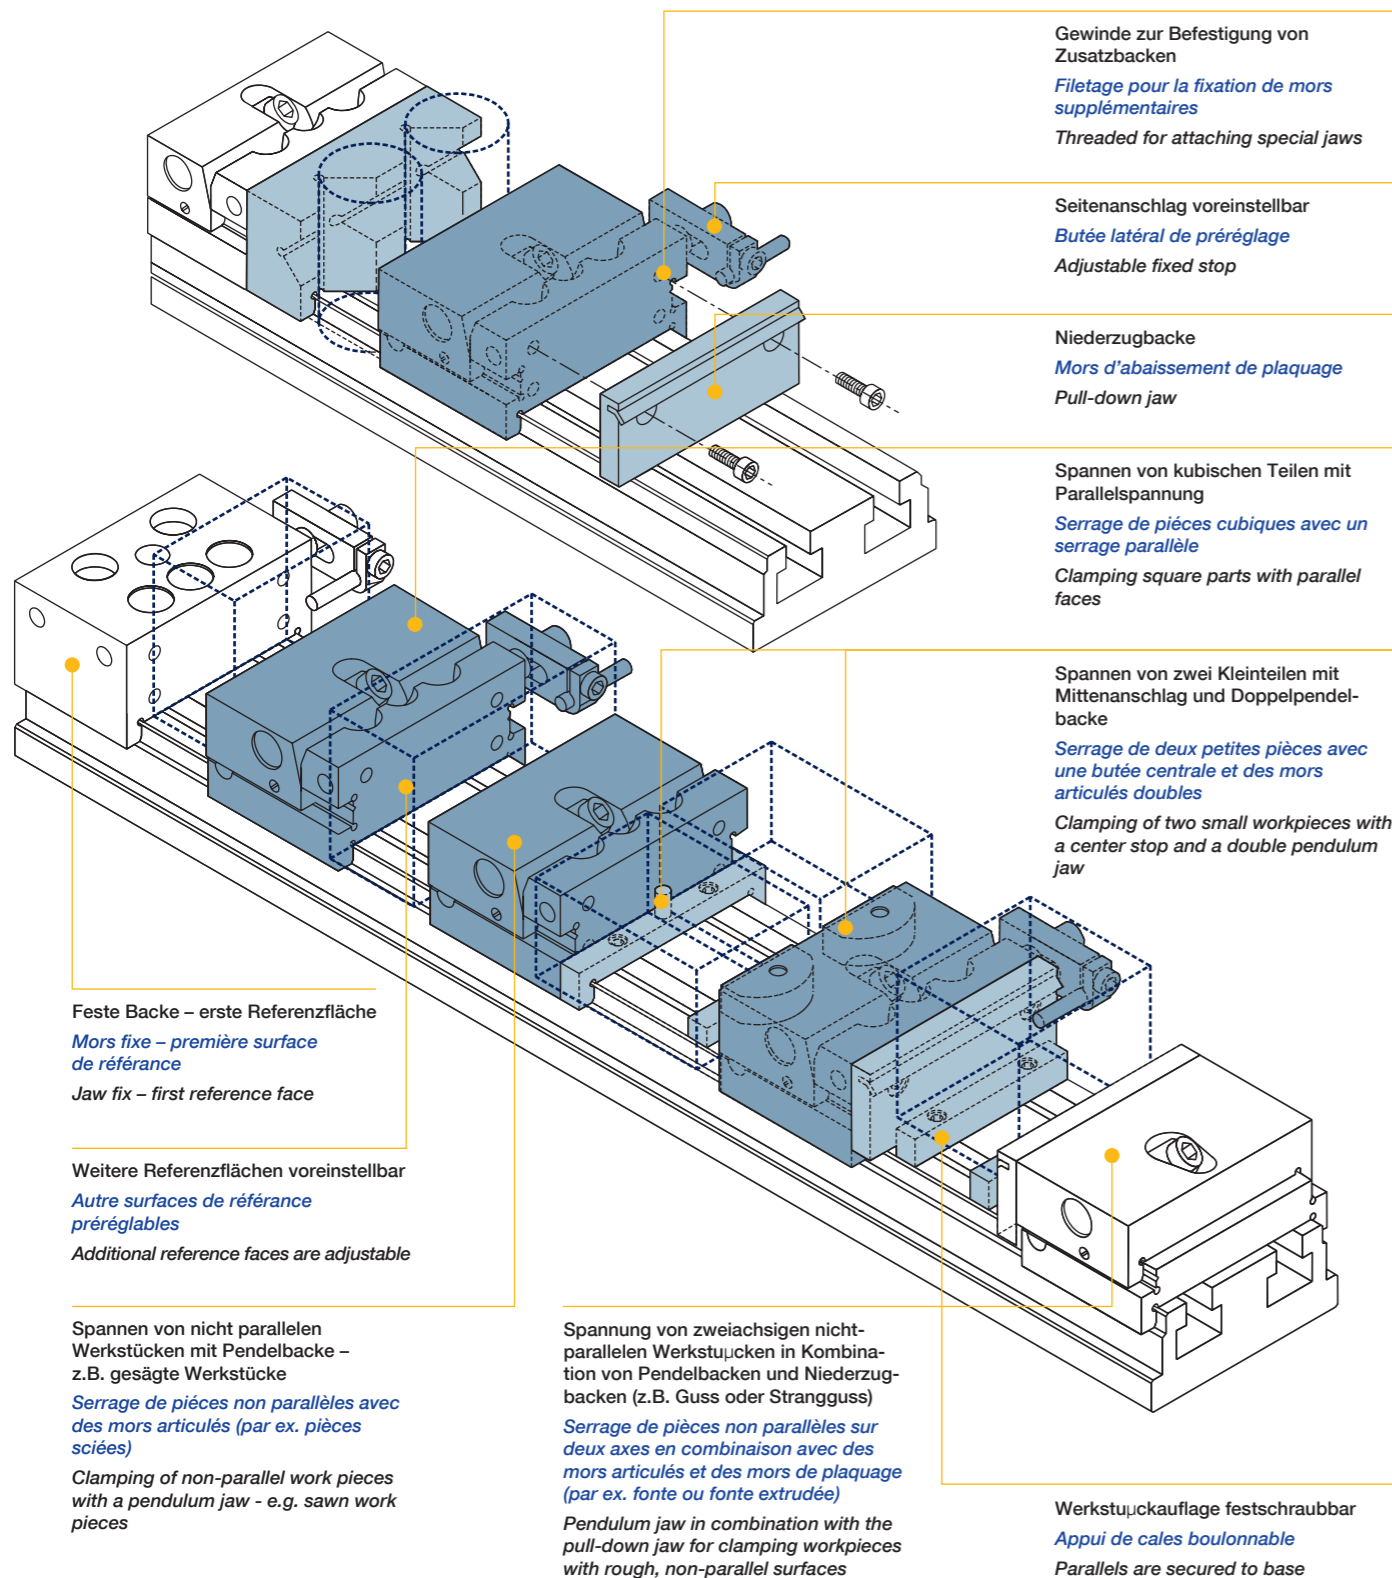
Gewinde zur Befestigung von Zusatzbacken

Filetage pour la fixation de mors supplémentaires

Threaded for attaching special jaws

Seitenanschlag voreinstellbar

Butée latéral de préréglage

Adjustable fixed stop

Niederzugbacke

Mors d'abaissement de plaquage

Pull-down jaw

Spannen von kubischen Teilen mit Parallelspannung

Serrage de pièces cubiques avec un serrage parallèle

Clamping square parts with parallel faces

Spannen von zwei Kleinteilen mit Mittenanschlag und Doppelpendelbacke

Serrage de deux petites pièces avec une butée centrale et des mors articulés doubles

Clamping of two small workpieces with a center stop and a double pendulum jaw

Feste Backe – erste Referenzfläche

Mors fixe – première surface de référance

Jaw fix – first reference face

Weitere Referenzflächen voreinstellbar

Autre surfaces de référance préréglables

Additional reference faces are adjustable

Spannen von nicht parallelen Werkstücken mit Pendelbacke – z.B. gesägte Werkstücke

Serrage de piéces non parallèles avec des mors articulés (par ex. pièces sciées)

Clamping of non-parallel work pieces with a pendulum jaw - e.g. sawn work pieces

Spannung von zweiachsigen nicht-parallelen Werkstuμcken in Kombination von Pendelbacken und Niederzugbacken (z.B. Guss oder Strangguss)

Serrage de pièces non parallèles sur deux axes en combinaison avec des mors articulés et des mors de plaquage (par ex. fonte ou fonte extrudée)

Pendulum jaw in combination with the pull-down jaw for clamping workpieces with rough, non-parallel surfaces

Werkstuμckauflage festschraubbar

Appui de cales boulonnable

Parallels are secured to base